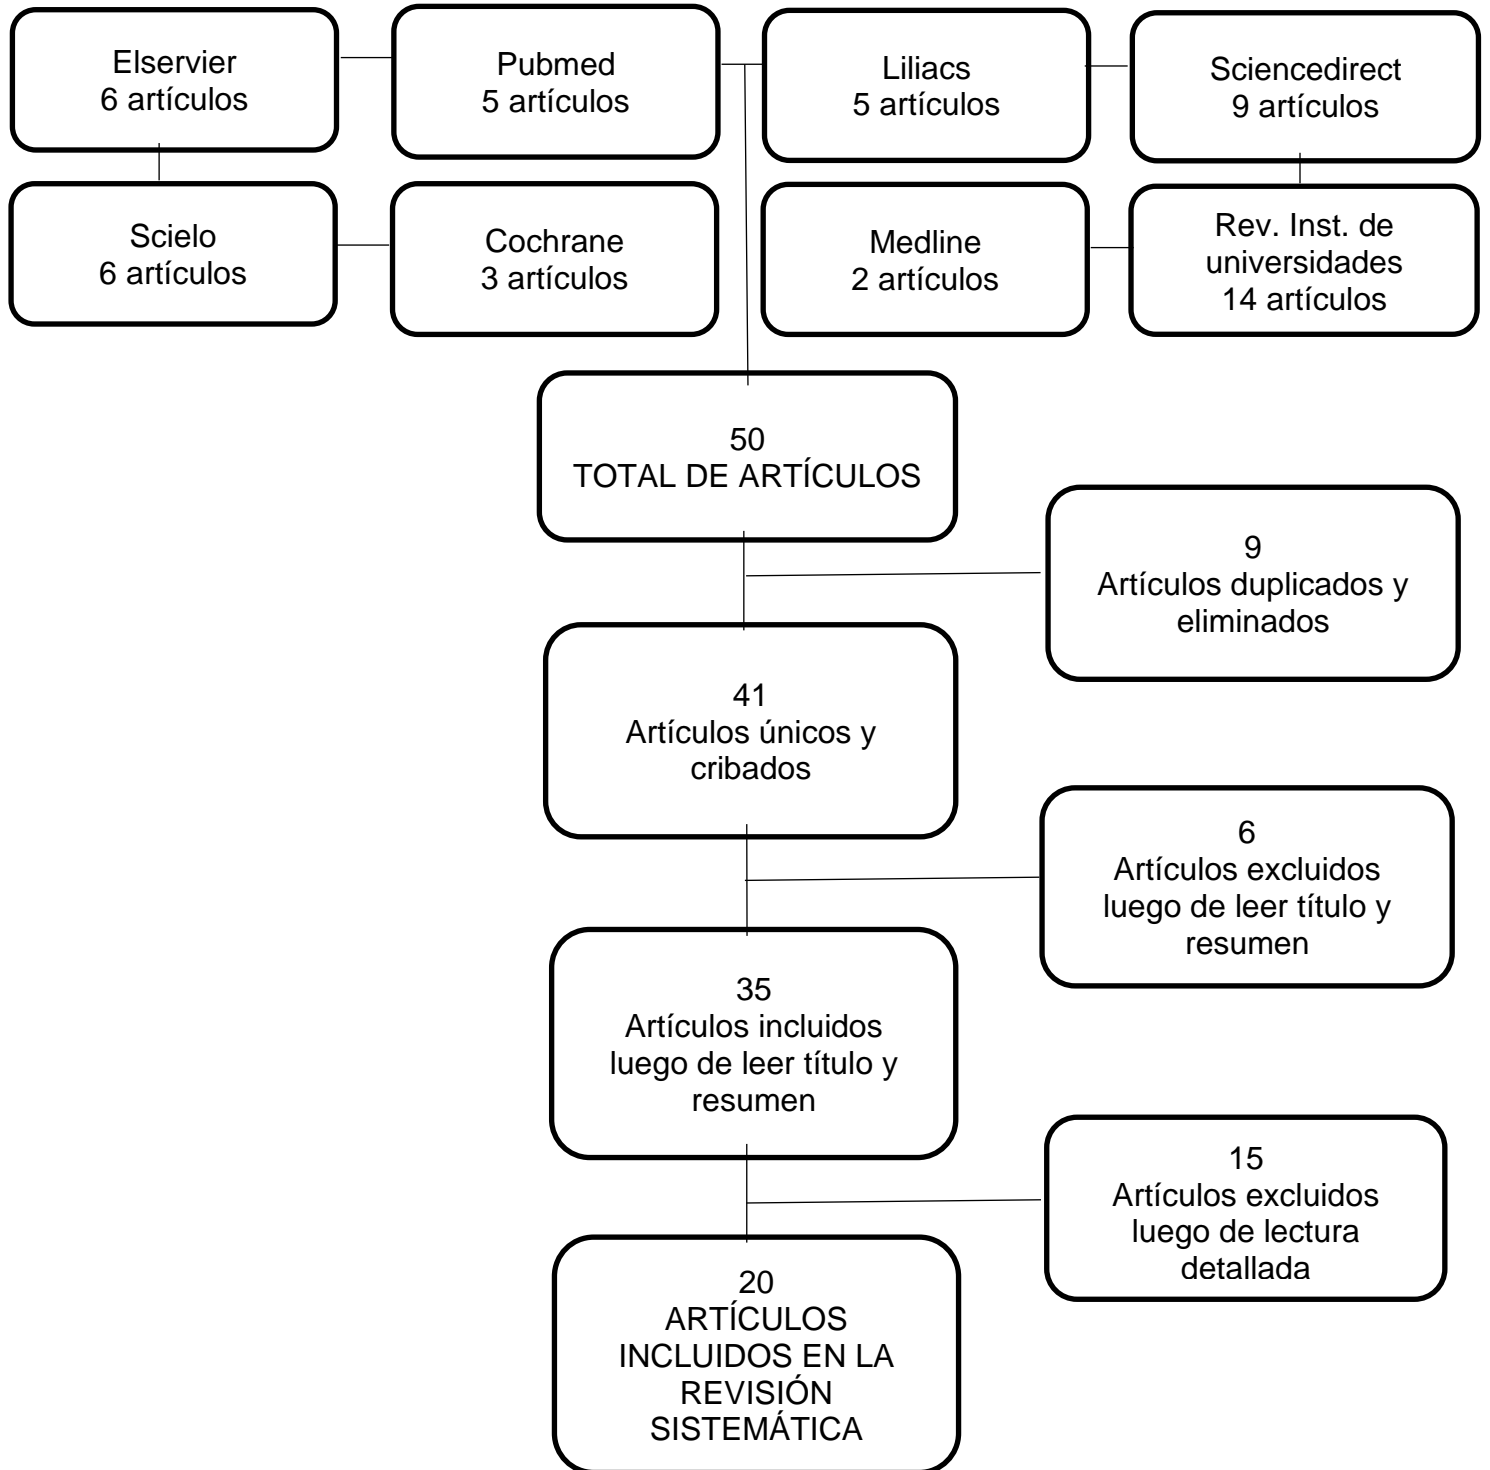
Elservier
6 artículos

Pubmed
5 artículos

Liliacs
5 artículos

Sciencedirect
9 artículos

Scielo
6 artículos

Cochrane
3 artículos

Medline
2 artículos

Rev. Inst. de universidades
14 artículos

50
TOTAL DE ARTÍCULOS

9
Artículos duplicados y eliminados

41
Artículos únicos y cribados

6
Artículos excluidos luego de leer título y resumen

35
Artículos incluidos luego de leer título y resumen

15
Artículos excluidos luego de lectura detallada

20
ARTÍCULOS INCLUIDOS EN LA REVISIÓN SISTEMÁTICA